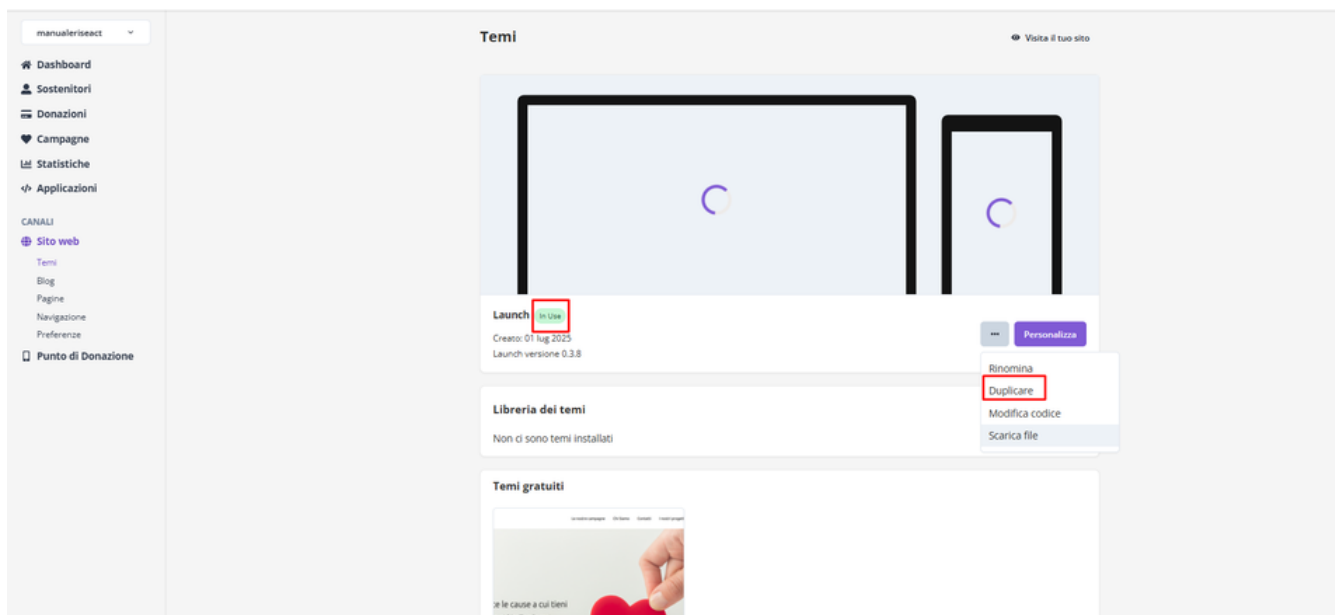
manualeriseact

Dashboard
Sostenitori
Donazioni
Campagne
Statistiche
Applicazioni

CANALI
Sito web
Temi
Blog
Pagine
Navigazione
Preferenze
Punto di Donazione

Temi

Visita il tuo sito

Launch In Use
Creato: 01 lug 2025
Launch versione 0.3.8

•••
Personalizza

Rinomina
Duplicare
Modifica codice
Scarica file

Libreria dei temi
Non ci sono temi installati

Temi gratuiti

Le nostre campagne Chi Siamo Contatti I nostri progetti

te le cause a cui tieni